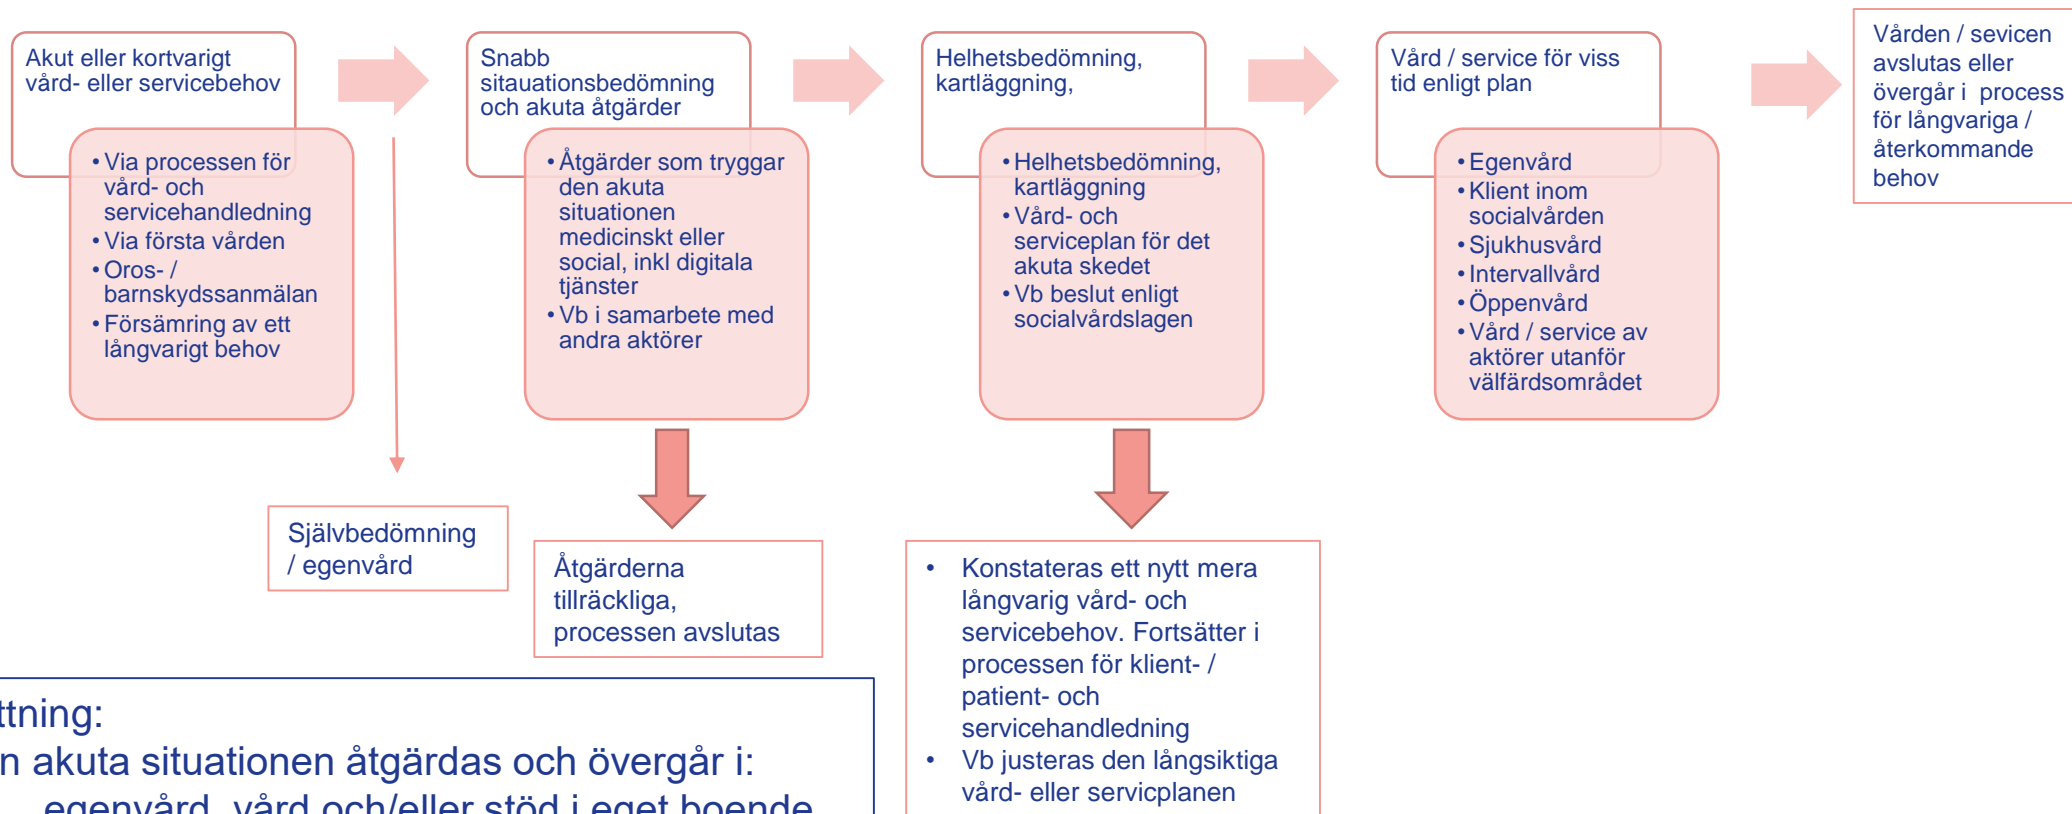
Akut eller kortvarigt vård- eller servicebehov

• Via processen för vård- och servicehandledning
• Via första vården
• Oros- / barnskydssanmälan
• Försämring av ett långvarigt behov

Snabb sitauationsbedömning och akuta åtgärder

• Åtgärder som tryggar den akuta situationen medicinskt eller social, inkl digitala tjänster
• Vb i samarbete med andra aktörer

Helhetsbedömning, kartläggning,

• Helhetsbedömning, kartläggning
• Vård- och serviceplan för det akuta skedet
• Vb beslut enligt socialvårdslagen

Vård / service för viss tid enligt plan

• Egenvård
• Klient inom socialvården
• Sjukhusvård
• Intervallvård
• Öppenvård
• Vård / service av aktörer utanför välfärdsområdet

Vården / sevicen avslutas eller övergår i process för långvariga / återkommande behov

Självbedömning / egenvård

Åtgärderna tillräckliga, processen avslutas

• Konstateras ett nytt mera långvarig vård- och servicebehov. Fortsätter i processen för klient- / patient- och servicehandledning
• Vb justeras den långsiktiga vård- eller servicplanen

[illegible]ttning:
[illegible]n akuta situationen åtgärdas och övergår i:
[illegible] egenvård, vård och/eller stöd i eget boende